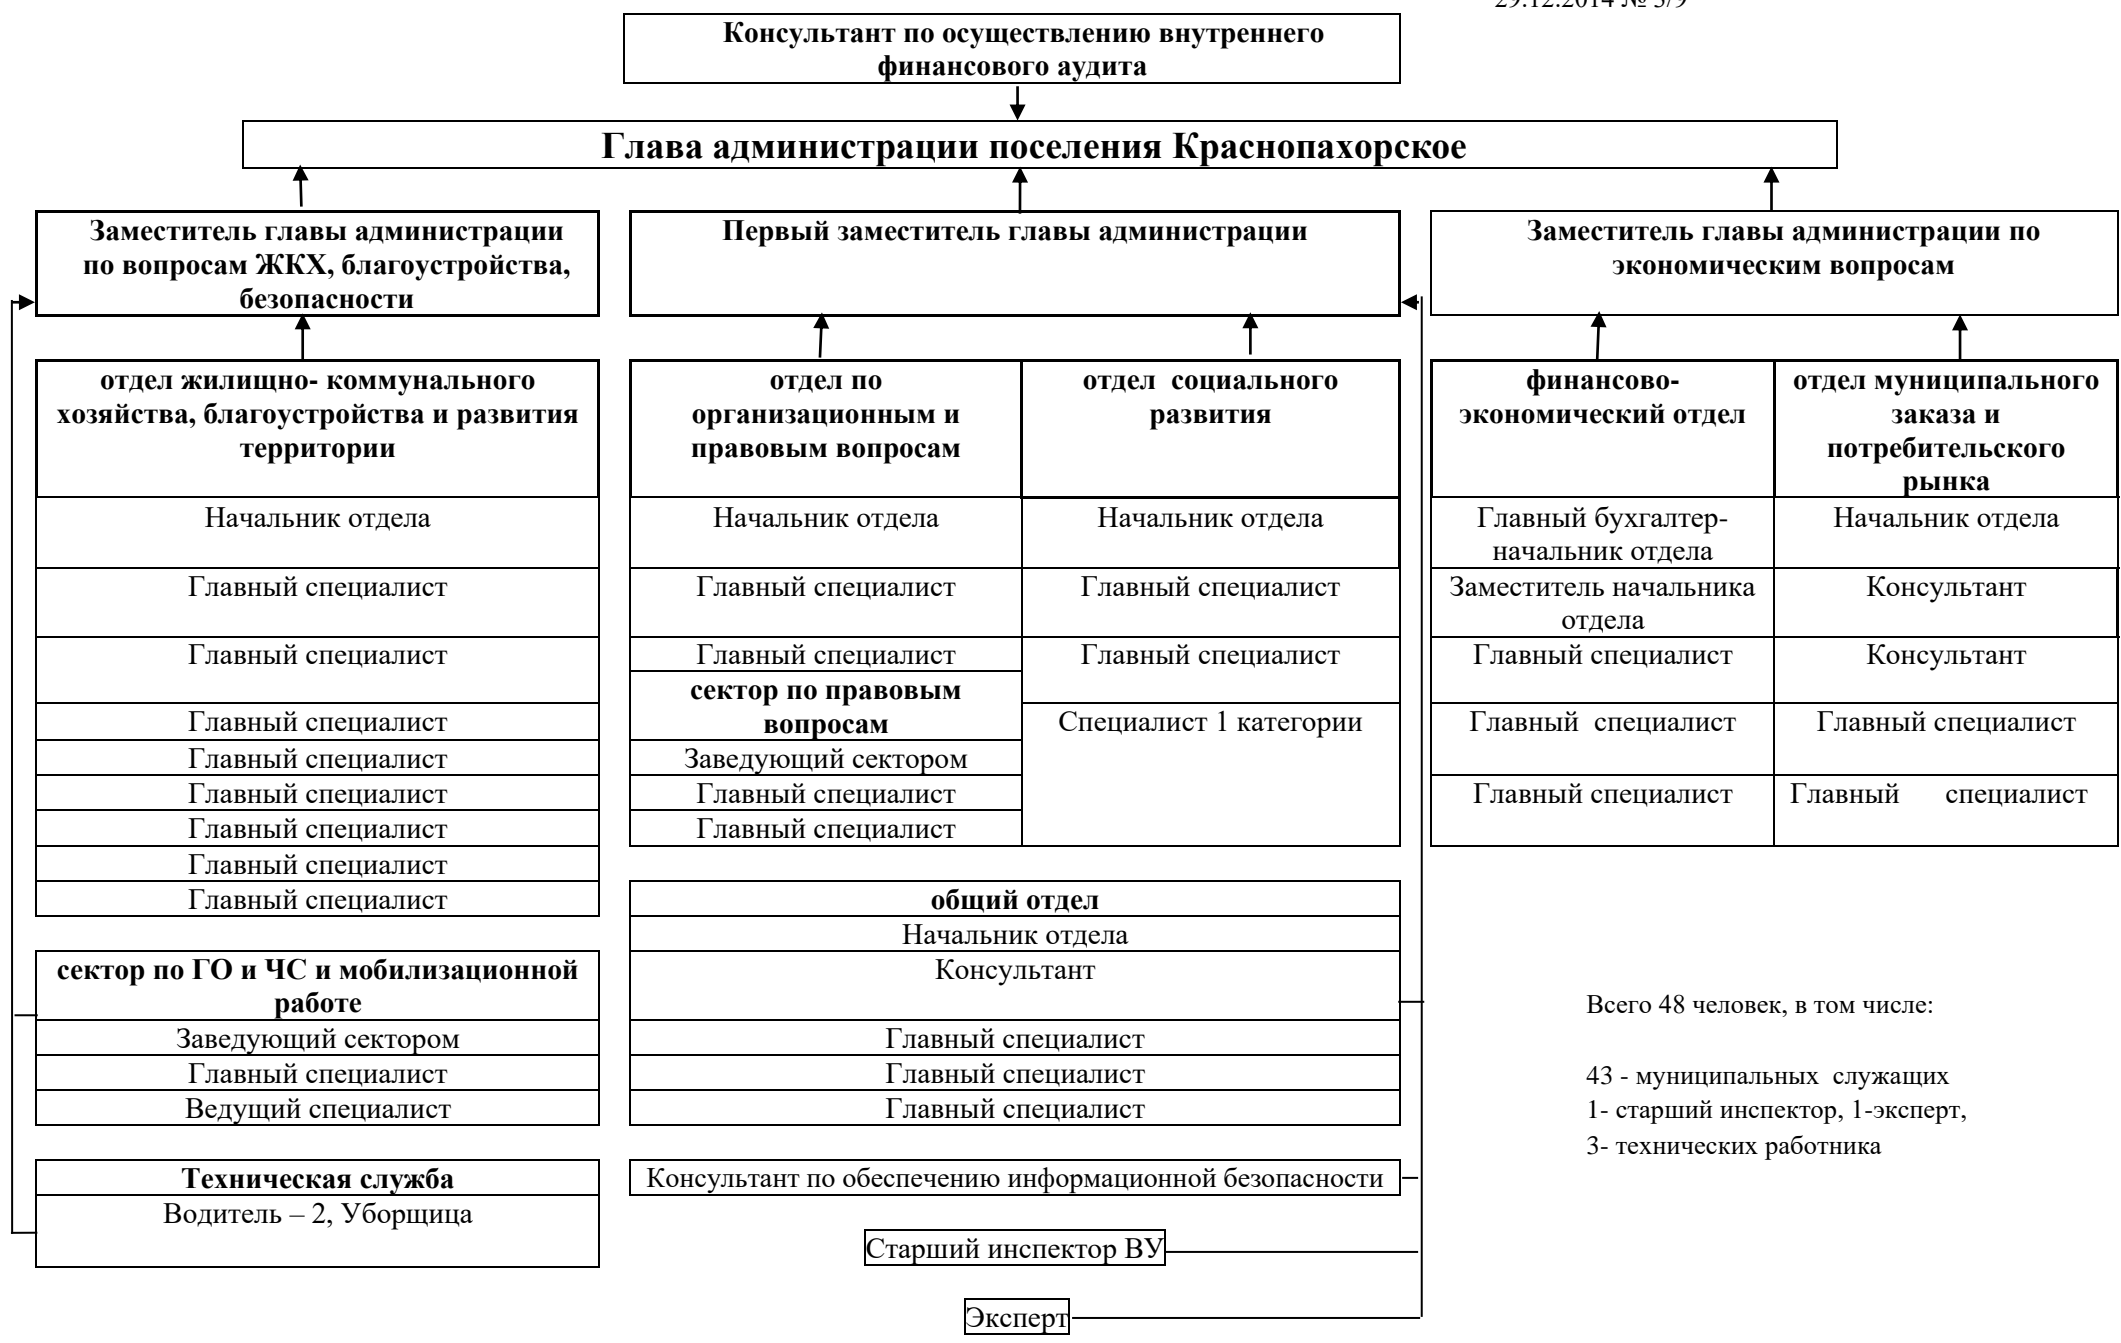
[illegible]

Консультант по осуществлению внутреннего финансового аудита

Глава администрации поселения Краснопахорское

Заместитель главы администрации по вопросам ЖКХ, благоустройства, безопасности

Первый заместитель главы администрации

Заместитель главы администрации по экономическим вопросам

| отдел жилищно- коммунального хозяйства, благоустройства и развития территории |
|---|
| Начальник отдела |
| Главный специалист |
| Главный специалист |
| Главный специалист |
| Главный специалист |
| Главный специалист |
| Главный специалист |
| Главный специалист |
| Главный специалист |

| отдел по организационным и правовым вопросам | отдел социального развития |
|---|---|
| Начальник отдела | Начальник отдела |
| Главный специалист | Главный специалист |
| Главный специалист | Главный специалист |
| сектор по правовым вопросам | Специалист 1 категории |
| Заведующий сектором | |
| Главный специалист | |
| Главный специалист | |

| финансово-экономический отдел | отдел муниципального заказа и потребительского рынка |
|---|---|
| Главный бухгалтер-начальник отдела | Начальник отдела |
| Заместитель начальника отдела | Консультант |
| Главный специалист | Консультант |
| Главный специалист | Главный специалист |
| Главный специалист | Главный специалист |

| сектор по ГО и ЧС и мобилизационной работе |
|---|
| Заведующий сектором |
| Главный специалист |
| Ведущий специалист |

| общий отдел |
|---|
| Начальник отдела |
| Консультант |
| Главный специалист |
| Главный специалист |
| Главный специалист |

| Техническая служба |
|---|
| Водитель – 2, Уборщица |

Консультант по обеспечению информационной безопасности

Старший инспектор ВУ

Эксперт

Всего 48 человек, в том числе:

43 - муниципальных служащих
1- старший инспектор, 1-эксперт,
3- технических работника